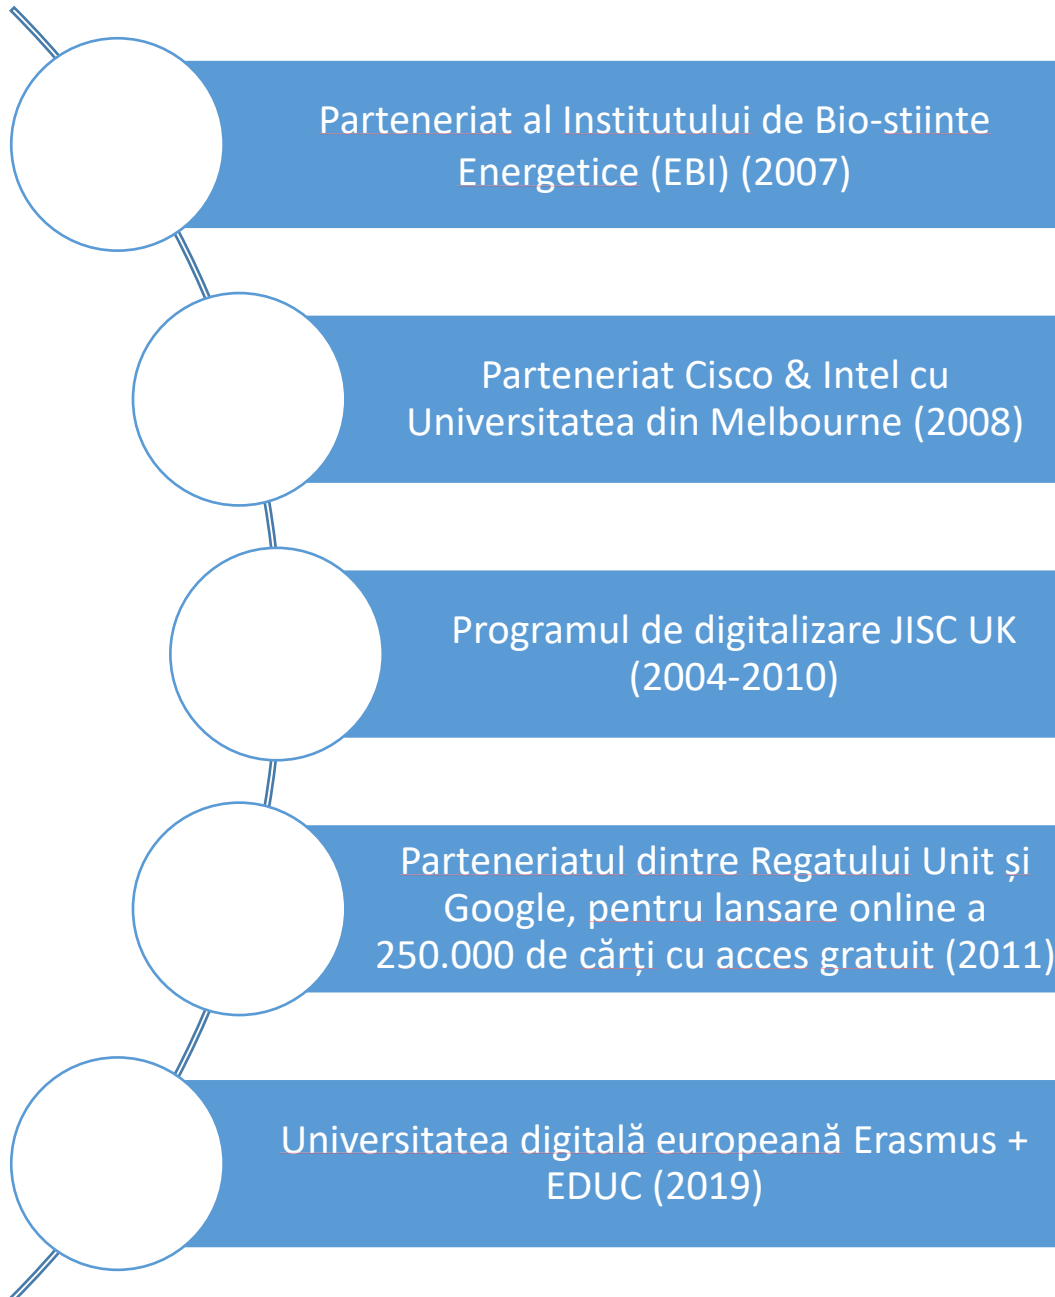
Parteneriat al Institutului de Bio-stiinte Energetice (EBI) (2007)

Parteneriat Cisco & Intel cu Universitatea din Melbourne (2008)

Programul de digitalizare JISC UK (2004-2010)

Parteneriatul dintre Regatului Unit și Google, pentru lansare online a 250.000 de cărți cu acces gratuit (2011)

Universitatea digitală europeană Erasmus + EDUC (2019)